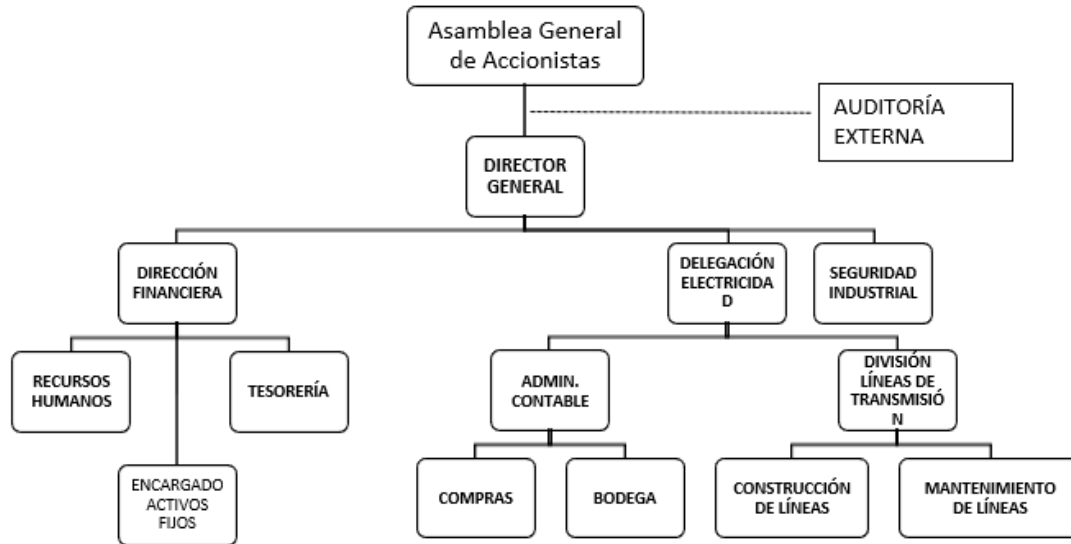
Asamblea General de Accionistas

AUDITORÍA EXTERNA

DIRECTOR GENERAL

DIRECCIÓN FINANCIERA

DELEGACIÓN ELECTRICIDA D

SEGURIDAD INDUSTRIAL

RECURSOS HUMANOS

TESORERÍA

ENCARGADO ACTIVOS FIJOS

ADMIN. CONTABLE

DIVISIÓN LÍNEAS DE TRANSMISIÓ N

COMPRAS

BODEGA

CONSTRUCCIÓN DE LÍNEAS

MANTENIMIENTO DE LÍNEAS